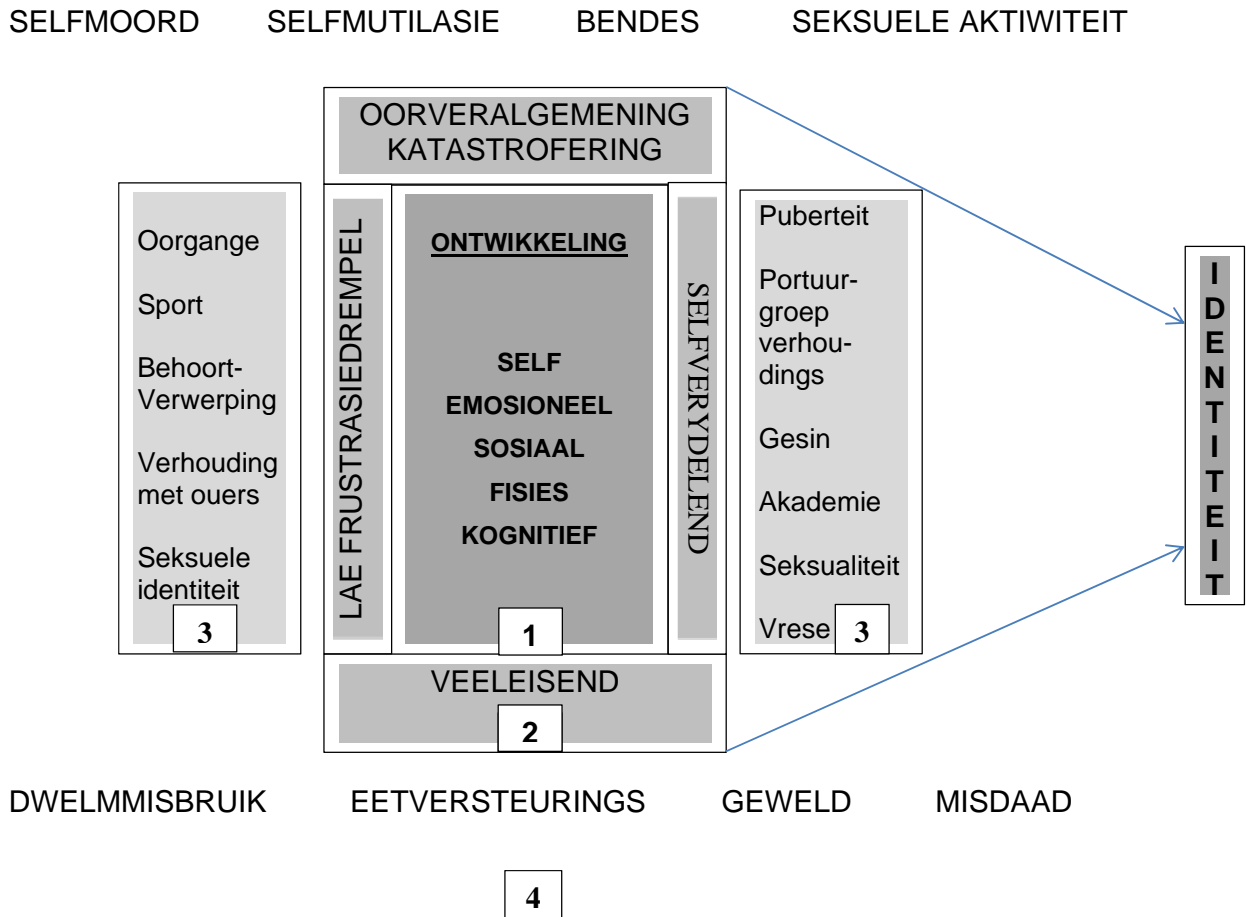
SELFMOORD SELFMUTILASIE BENDES SEKSUELE AKTIWITEIT

OORVERALGEMENING
KATASTROFERING

Oorgange

Sport

Behoort-Verwerping

Verhouding met ouers

Seksuele identiteit

3

LAE FRUSTRASIEDREMPEL

ONTWIKKELING

SELF
EMOSIONEEL
SOSIAAL
FISIES
KOGNITIEF

1

SELFVERYDELEND

Puberteit

Portuurgroep verhoudings

Gesin

Akademie

Seksualiteit

Vrese 3

VEELEISEND

2

IDENTITEIT

DWELMMISBRUIK EETVERSTEURINGS GEWELD MISDAAD

4